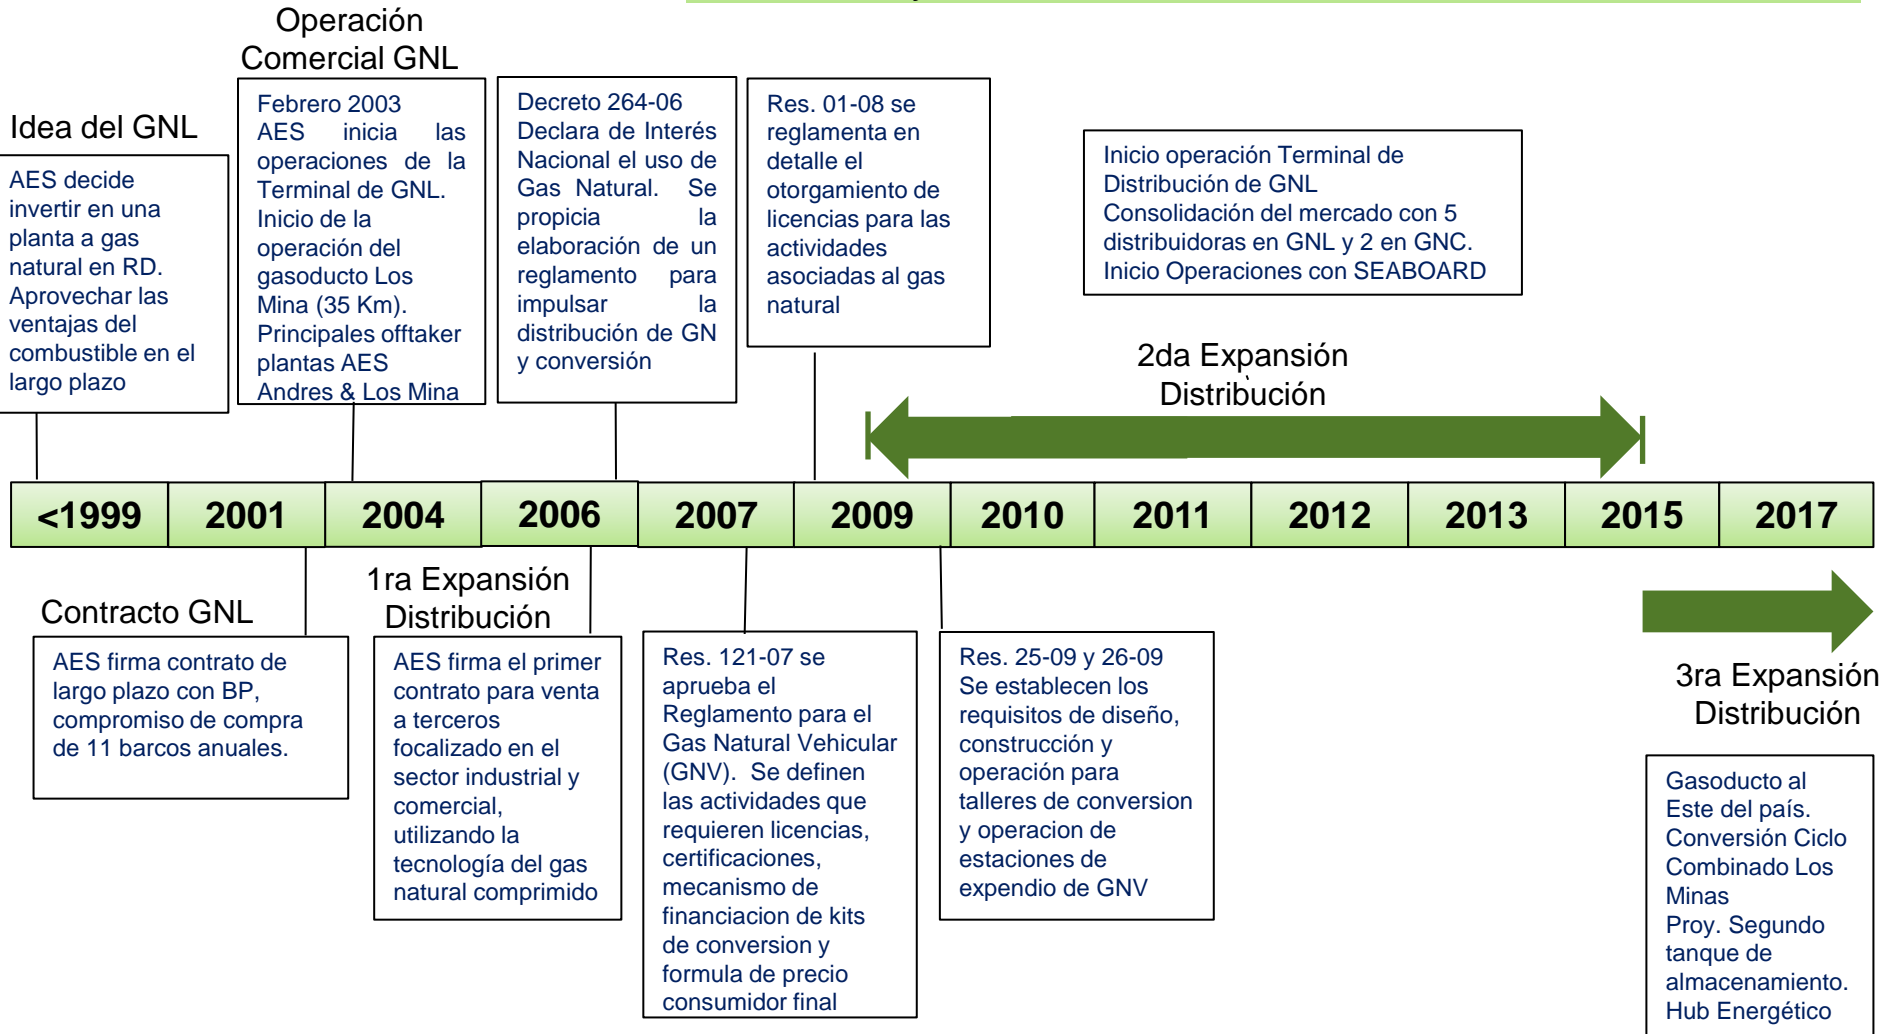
Idea del GNL

AES decide invertir en una planta a gas natural en RD. Aprovechar las ventajas del combustible en el largo plazo

Operación Comercial GNL

Febrero 2003 AES inicia las operaciones de la Terminal de GNL. Inicio de la operación del gasoducto Los Mina (35 Km). Principales offtaker plantas AES Andres & Los Mina

Decreto 264-06 Declara de Interés Nacional el uso de Gas Natural. Se propicia la elaboración de un reglamento para impulsar la distribución de GN y conversión

Res. 01-08 se reglamenta en detalle el otorgamiento de licencias para las actividades asociadas al gas natural

Inicio operación Terminal de Distribución de GNL
Consolidación del mercado con 5 distribuidoras en GNL y 2 en GNC.
Inicio Operaciones con SEABOARD

2da Expansión Distribución

| <1999 | 2001 | 2004 | 2006 | 2007 | 2009 | 2010 | 2011 | 2012 | 2013 | 2015 | 2017 |
|---|---|---|---|---|---|---|---|---|---|---|---|

Contracto GNL

AES firma contrato de largo plazo con BP, compromiso de compra de 11 barcos anuales.

1ra Expansión Distribución

AES firma el primer contrato para venta a terceros focalizado en el sector industrial y comercial, utilizando la tecnología del gas natural comprimido

Res. 121-07 se aprueba el Reglamento para el Gas Natural Vehicular (GNV). Se definen las actividades que requieren licencias, certificaciones, mecanismo de financiacion de kits de conversion y formula de precio consumidor final

Res. 25-09 y 26-09 Se establecen los requisitos de diseño, construcción y operación para talleres de conversion y operacion de estaciones de expendio de GNV

3ra Expansión Distribución

Gasoducto al Este del país.
Conversión Ciclo Combinado Los Minas
Proy. Segundo tanque de almacenamiento.
Hub Energético